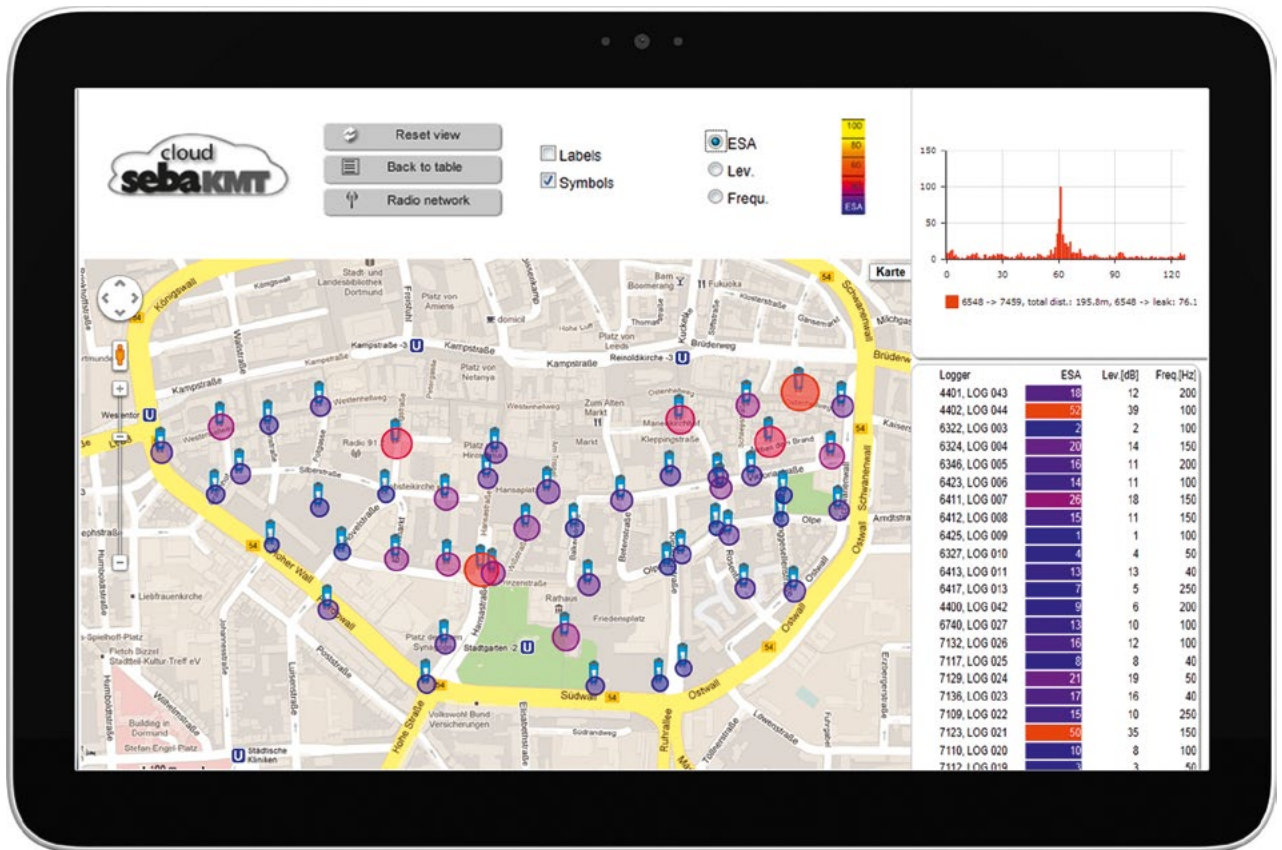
cloud
sebaKMT

Reset view
Back to table
Radio network

Labels
Symbols

ESA
Lev.
Frequ.

100
80
60
40
20
ESA

150
100
50
0
0 30 60 90 120

6548 -> 7459, total dist.: 195.8m, 6548 -> leak: 76.1

Karte

Königswall
Stadt- und Landesbibliothek Dortmund
Platz von Amiens
domicil
Bam Boomerang
Fukuoka
Schwanenwall
Kampstraße
Reinoldikirche
Brüderweg
Platz von Netanya
Westenhellweg
Zum Alten Markt
Markt
Kleppingstraße
Westentor
Radio 91
Silberstraße
Hansaplatz
Olpe
Ostwall
Amdtstraße
Hoher Wall
Liebfrauenkirche
Rathaus
Friedensplatz
Stadtgarten
Südwall
Hohe Straße
Ruhrallee
Volkswohl Bund Versicherungen
Städtische Kliniken
Humboldtstraße
Wilhelmstraße
Building in Dortmund
Stefan-Engel-Platz
Fletch Bizzel Stadtteil-Kultur-Treff eV
Spielhoff-Platz
Luisenstraße
Poststraße

| Logger | ESA | Lev.[dB] | Freq.[Hz] |
|---|---|---|---|
| 4401, LOG 043 | 18 | 12 | 200 |
| 4402, LOG 044 | 52 | 39 | 100 |
| 6322, LOG 003 | 2 | 2 | 100 |
| 6324, LOG 004 | 20 | 14 | 150 |
| 6346, LOG 005 | 16 | 11 | 200 |
| 6423, LOG 006 | 14 | 11 | 100 |
| 6411, LOG 007 | 26 | 18 | 150 |
| 6412, LOG 008 | 15 | 11 | 150 |
| 6425, LOG 009 | 1 | 1 | 100 |
| 6327, LOG 010 | 4 | 4 | 50 |
| 6413, LOG 011 | 13 | 13 | 40 |
| 6417, LOG 013 | 7 | 5 | 250 |
| 4400, LOG 042 | 9 | 6 | 200 |
| 6740, LOG 027 | 13 | 10 | 100 |
| 7132, LOG 026 | 16 | 12 | 100 |
| 7117, LOG 025 | 8 | 8 | 40 |
| 7129, LOG 024 | 21 | 19 | 50 |
| 7136, LOG 023 | 17 | 16 | 40 |
| 7109, LOG 022 | 15 | 10 | 250 |
| 7123, LOG 021 | 50 | 35 | 150 |
| 7110, LOG 020 | 10 | 8 | 100 |
| 7112, LOG 019 | 3 | 3 | 50 |